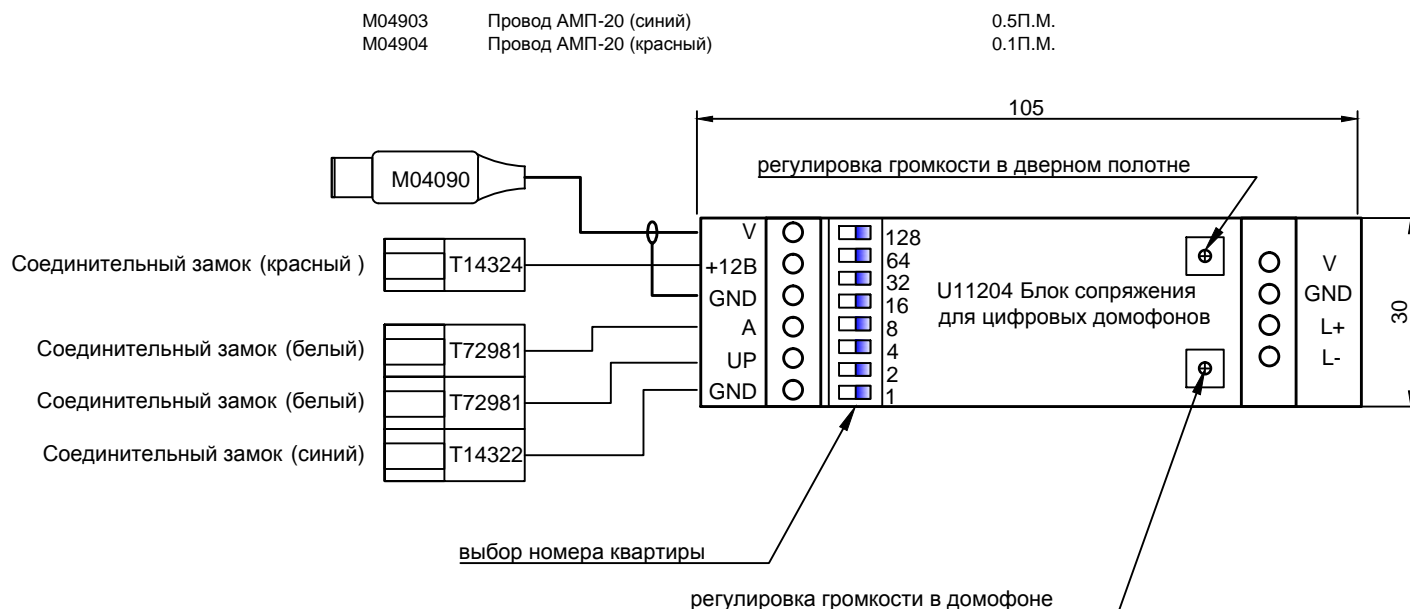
M04903 Провод АМП-20 (синий) 0.5П.М.
M04904 Провод АМП-20 (красный) 0.1П.М.

105

M04090

регулировка громкости в дверном полотне

Соединительный замок (красный )
T14324

Соединительный замок (белый)
T72981

Соединительный замок (белый)
T72981

Соединительный замок (синий)
T14322

V
+12В
GND
A
UP
GND

128
64
32
16
8
4
2
1

U11204 Блок сопряжения для цифровых домофонов

V
GND
L+
L-

30

выбор номера квартиры

регулировка громкости в домофоне